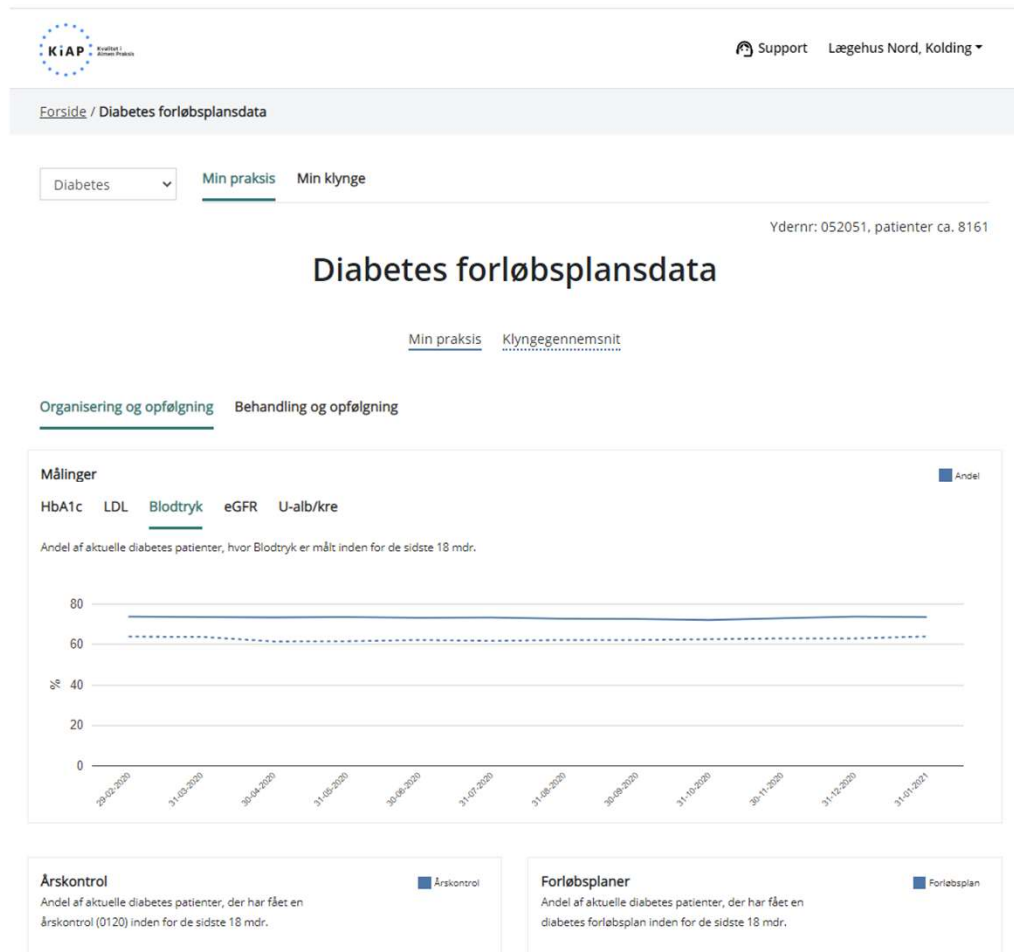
KiAP Kvalitet i Almen Praksis

Support Lægehus Nord, Kolding

Forside / Diabetes forløbsplansdata

Diabetes Min praksis Min klynge

Ydernr: 052051, patienter ca. 8161

Diabetes forløbsplansdata

Min praksis Klyngegennemsnit

Organisering og opfølgning Behandling og opfølgning

Målinger

Andel

HbA1c LDL Blodtryk eGFR U-alb/kre

Andel af aktuelle diabetes patienter, hvor Blodtryk er målt inden for de sidste 18 mdr.

80
60
% 40
20
0

29-02-2020 31-03-2020 30-04-2020 31-05-2020 30-06-2020 31-07-2020 31-08-2020 30-09-2020 31-10-2020 30-11-2020 31-12-2020 31-01-2021

Årskontrol

Årskontrol

Andel af aktuelle diabetes patienter, der har fået en årskontrol (0120) inden for de sidste 18 mdr.

Forløbsplaner

Forløbsplan

Andel af aktuelle diabetes patienter, der har fået en diabetes forløbsplan inden for de sidste 18 mdr.